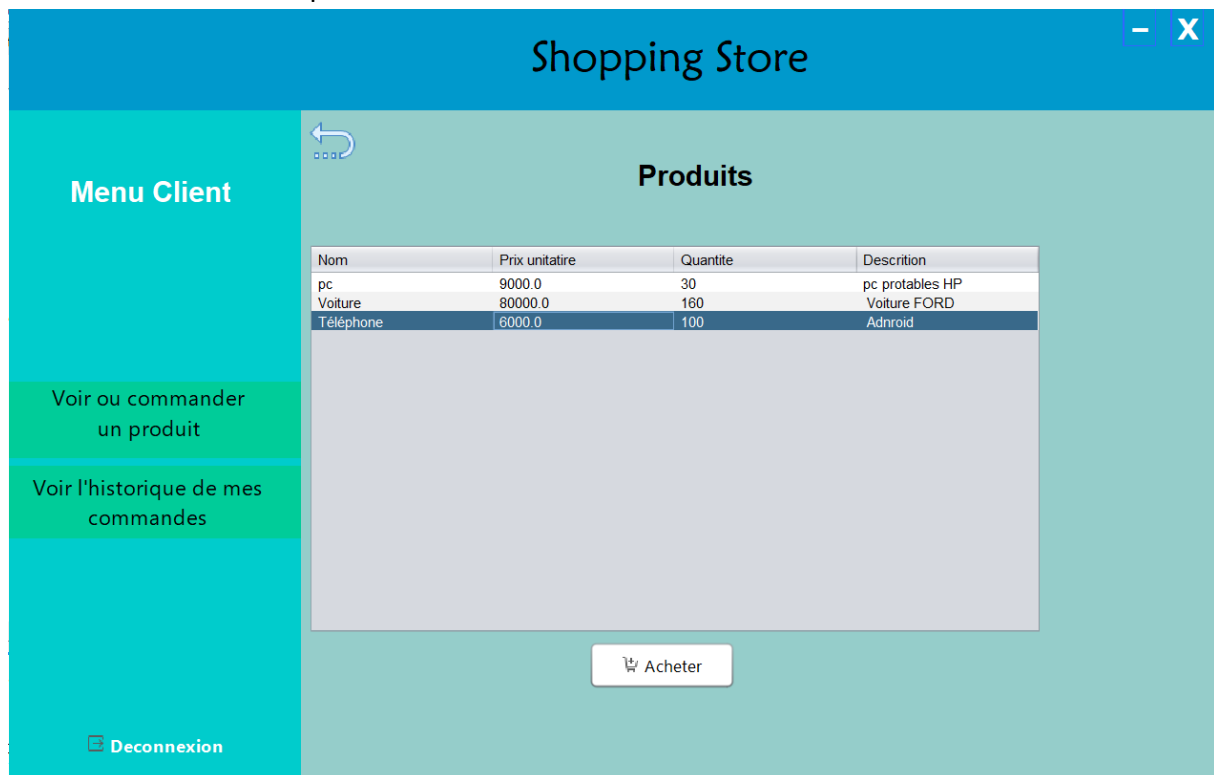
Shopping Store

-
X

Menu Client

Voir ou commander un produit

Voir l'historique de mes commandes

Deconnexion

Produits

| Nom | Prix unitaire | Quantite | Descrition |
|---|---|---|---|
| pc | 9000.0 | 30 | pc protables HP |
| Voiture | 80000.0 | 160 | Voiture FORD |
| Téléphone | 6000.0 | 100 | Adnroid |

Acheter